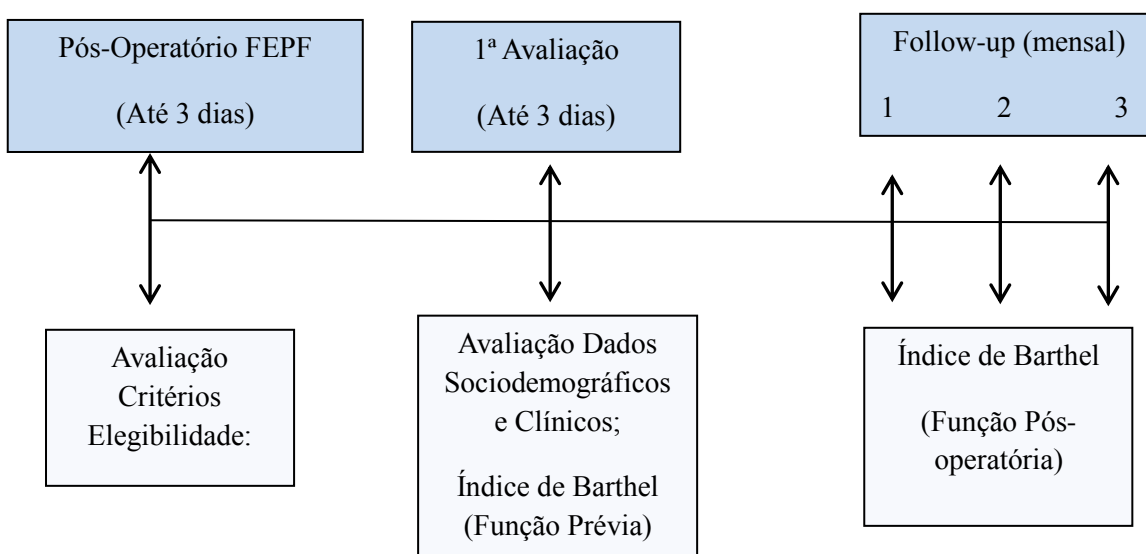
Pós-Operatório FEPF

(Até 3 dias)

1ª Avaliação

(Até 3 dias)

Follow-up (mensal)

1 2 3

Avaliação Critérios Elegibilidade:

Avaliação Dados Sociodemográficos e Clínicos;

Índice de Barthel (Função Prévia)

Índice de Barthel

(Função Pós-operatória)